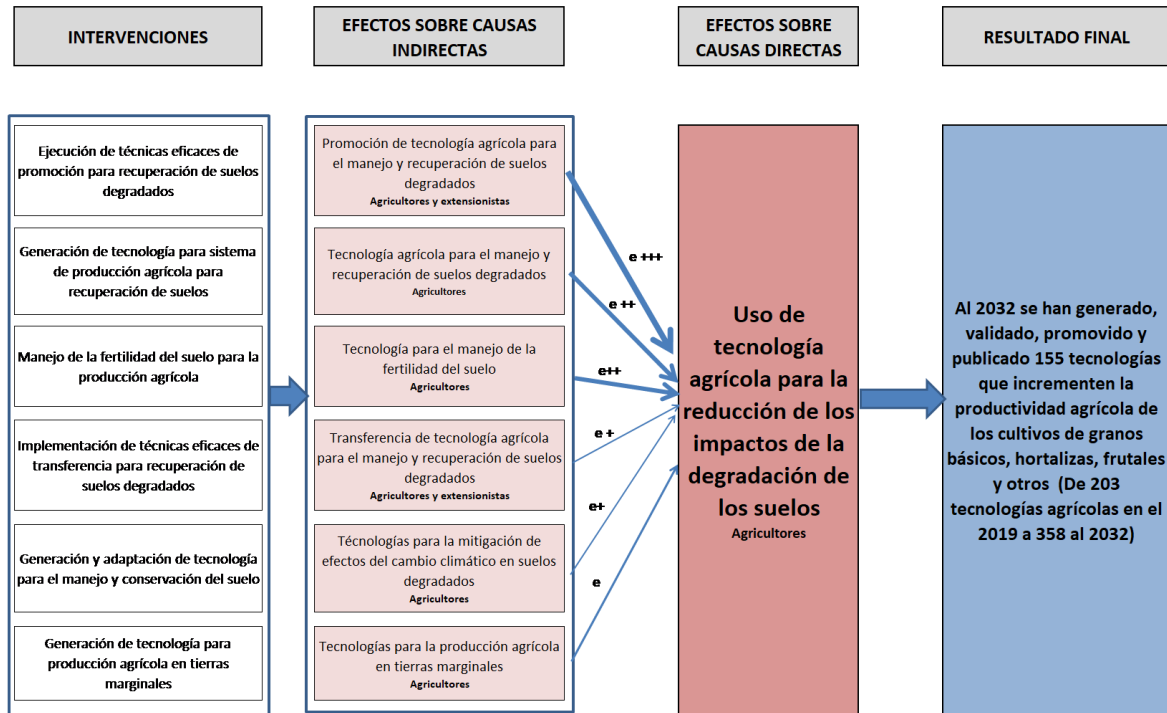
INTERVENCIONES

EFECTOS SOBRE CAUSAS INDIRECTAS

EFECTOS SOBRE CAUSAS DIRECTAS

RESULTADO FINAL

Ejecución de técnicas eficaces de promoción para recuperación de suelos degradados

Generación de tecnología para sistema de producción agrícola para recuperación de suelos

Manejo de la fertilidad del suelo para la producción agrícola

Implementación de técnicas eficaces de transferencia para recuperación de suelos degradados

Generación y adaptación de tecnología para el manejo y conservación del suelo

Generación de tecnología para producción agrícola en tierras marginales

Promoción de tecnología agrícola para el manejo y recuperación de suelos degradados
Agricultores y extensionistas

Tecnología agrícola para el manejo y recuperación de suelos degradados
Agricultores

Tecnología para el manejo de la fertilidad del suelo
Agricultores

Transferencia de tecnología agrícola para el manejo y recuperación de suelos degradados
Agricultores y extensionistas

Técnologías para la mitigación de efectos del cambio climático en suelos degradados
Agricultores

Tecnologías para la producción agrícola en tierras marginales
Agricultores

e +++

e ++

e++

e +

e+

e

Uso de tecnología agrícola para la reducción de los impactos de la degradación de los suelos
Agricultores

Al 2032 se han generado, validado, promovido y publicado 155 tecnologías que incrementen la productividad agrícola de los cultivos de granos básicos, hortalizas, frutales y otros (De 203 tecnologías agrícolas en el 2019 a 358 al 2032)